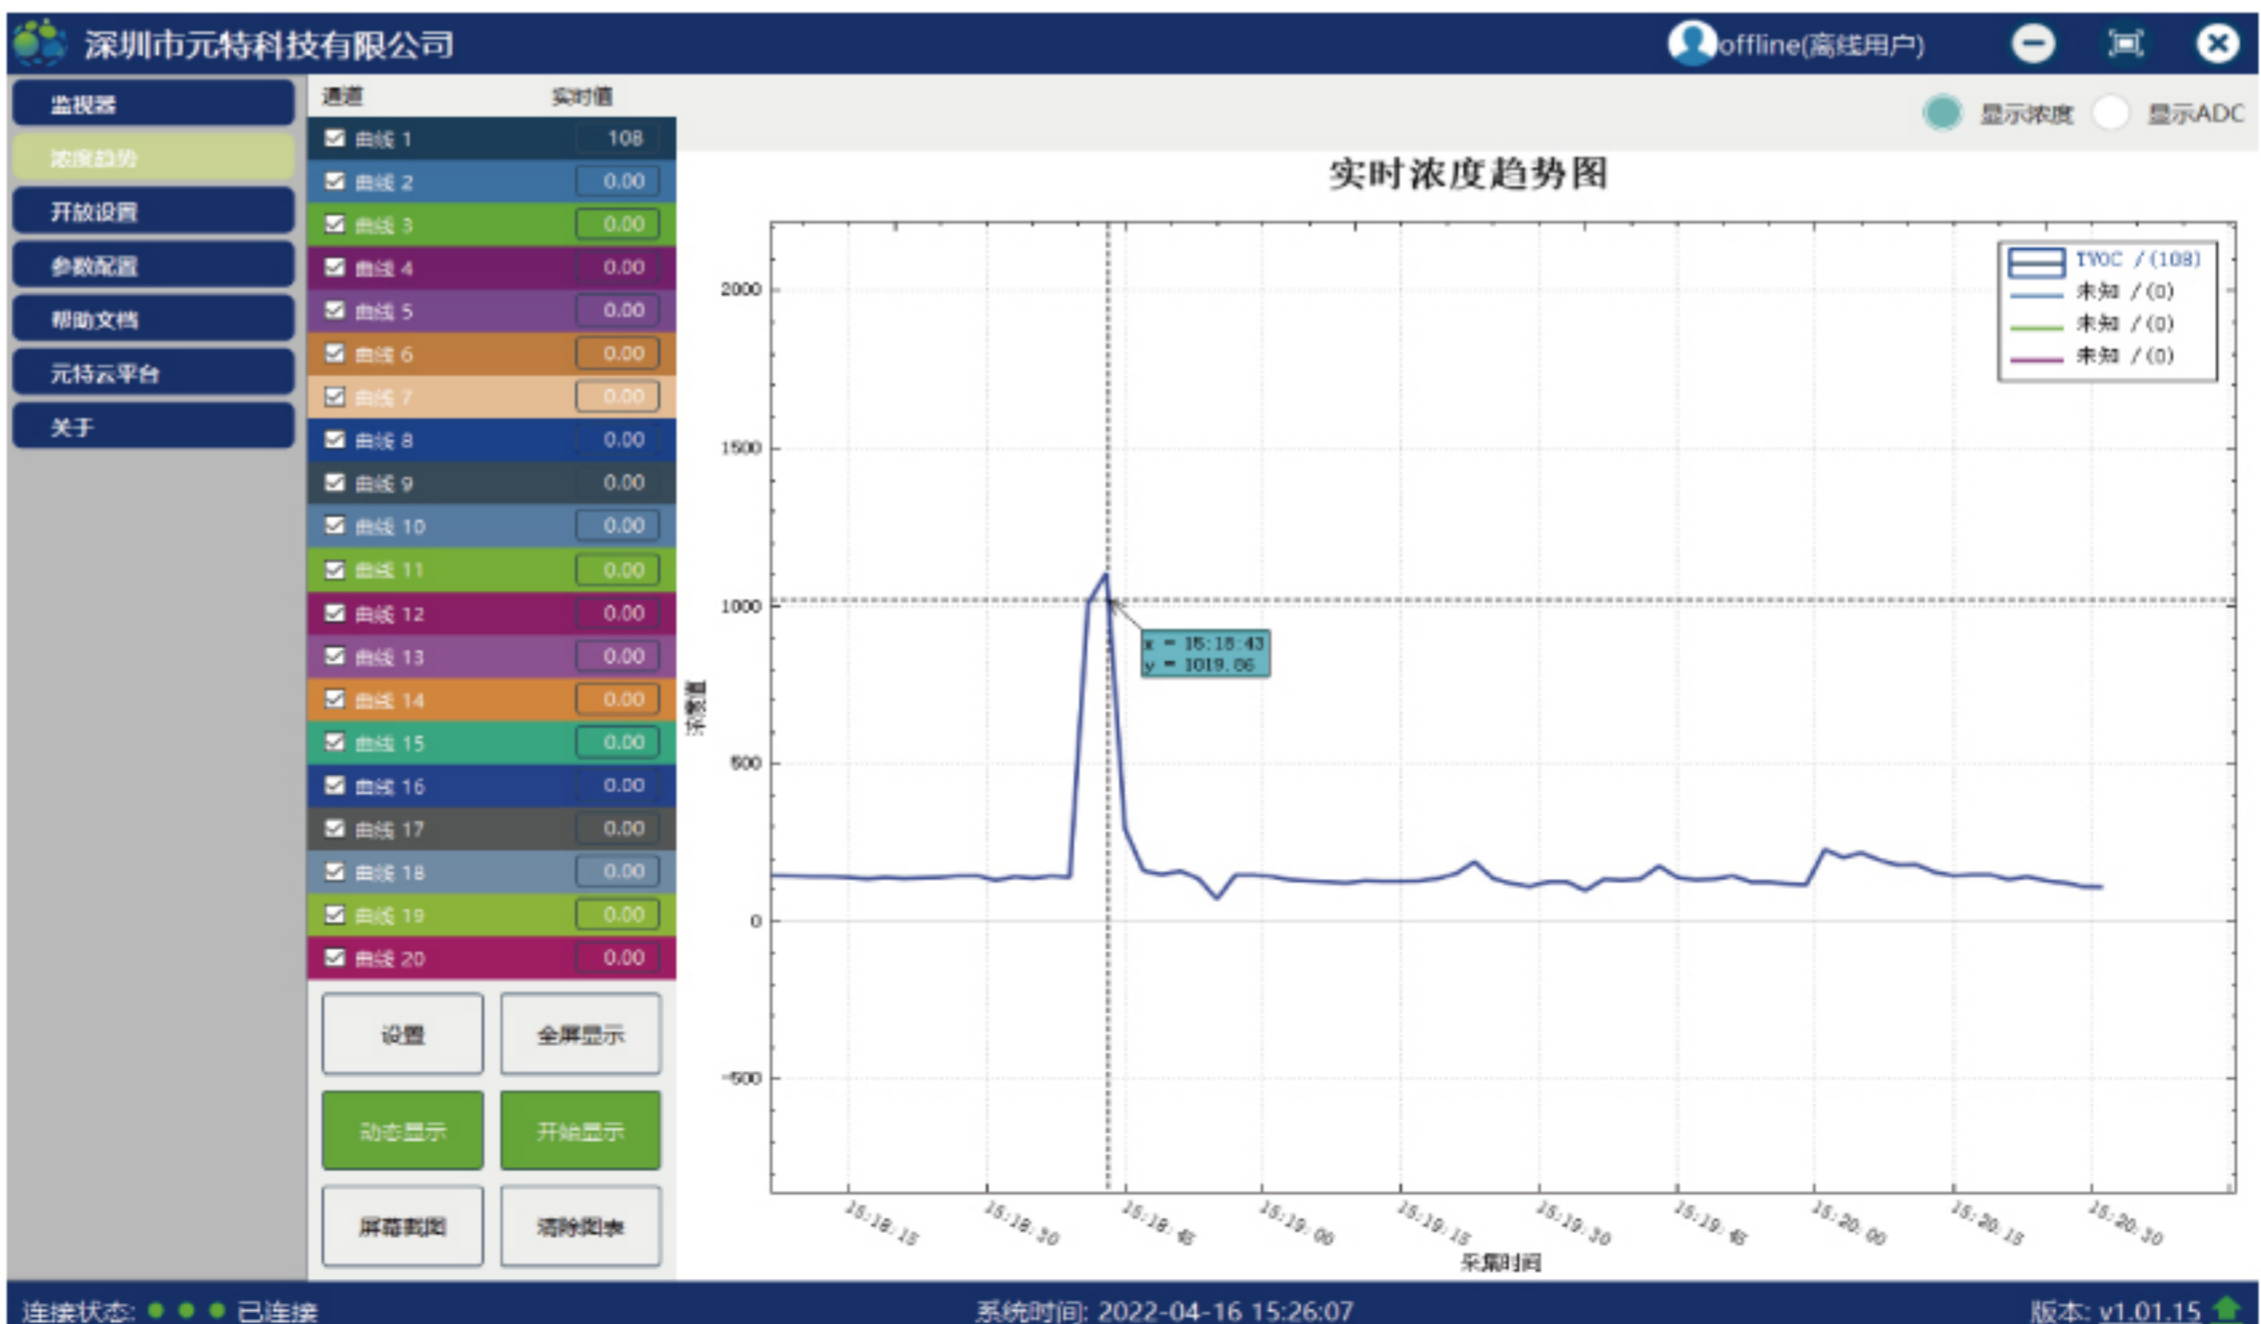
深圳市元特科技有限公司

offline(离线用户)

监视器
浓度趋势
开放设置
参数配置
帮助文档
元特云平台
关于

| 通道 | 实时值 |
|---|---|
| 曲线 1 | 108 |
| 曲线 2 | 0.00 |
| 曲线 3 | 0.00 |
| 曲线 4 | 0.00 |
| 曲线 5 | 0.00 |
| 曲线 6 | 0.00 |
| 曲线 7 | 0.00 |
| 曲线 8 | 0.00 |
| 曲线 9 | 0.00 |
| 曲线 10 | 0.00 |
| 曲线 11 | 0.00 |
| 曲线 12 | 0.00 |
| 曲线 13 | 0.00 |
| 曲线 14 | 0.00 |
| 曲线 15 | 0.00 |
| 曲线 16 | 0.00 |
| 曲线 17 | 0.00 |
| 曲线 18 | 0.00 |
| 曲线 19 | 0.00 |
| 曲线 20 | 0.00 |

设置
全屏显示
动态显示
开始显示
屏幕截图
清除图表

显示浓度
显示ADC

实时浓度趋势图

TVOC / (108)
未知 / (0)
未知 / (0)
未知 / (0)

2000
1500
1000
500
0
-500

浓度值

x = 15:18:43
y = 1019.86

15:18:15
15:18:30
15:18:45
15:19:00
15:19:15
15:19:30
15:19:45
15:20:00
15:20:15
15:20:30

采集时间

连接状态: 已连接
系统时间: 2022-04-16 15:26:07
版本: v1.01.15